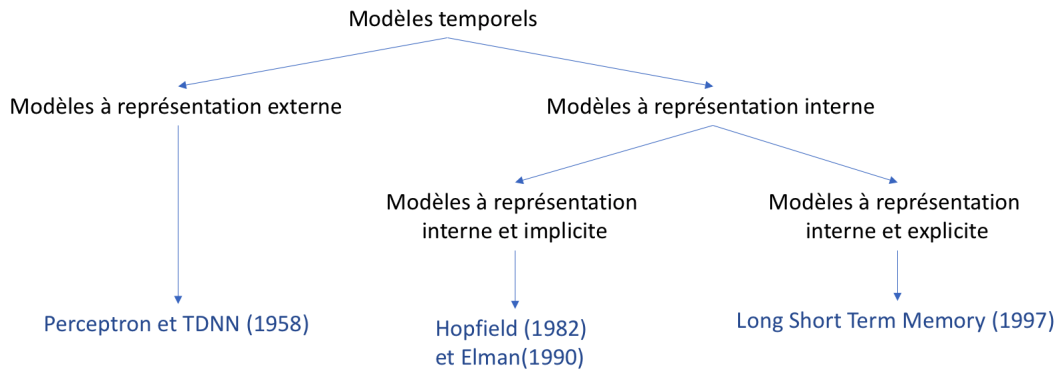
Modèles temporels

Modèles à représentation externe

Modèles à représentation interne

Modèles à représentation interne et implicite

Modèles à représentation interne et explicite

Perceptron et TDNN (1958)

Hopfield (1982) et Elman(1990)

Long Short Term Memory (1997)